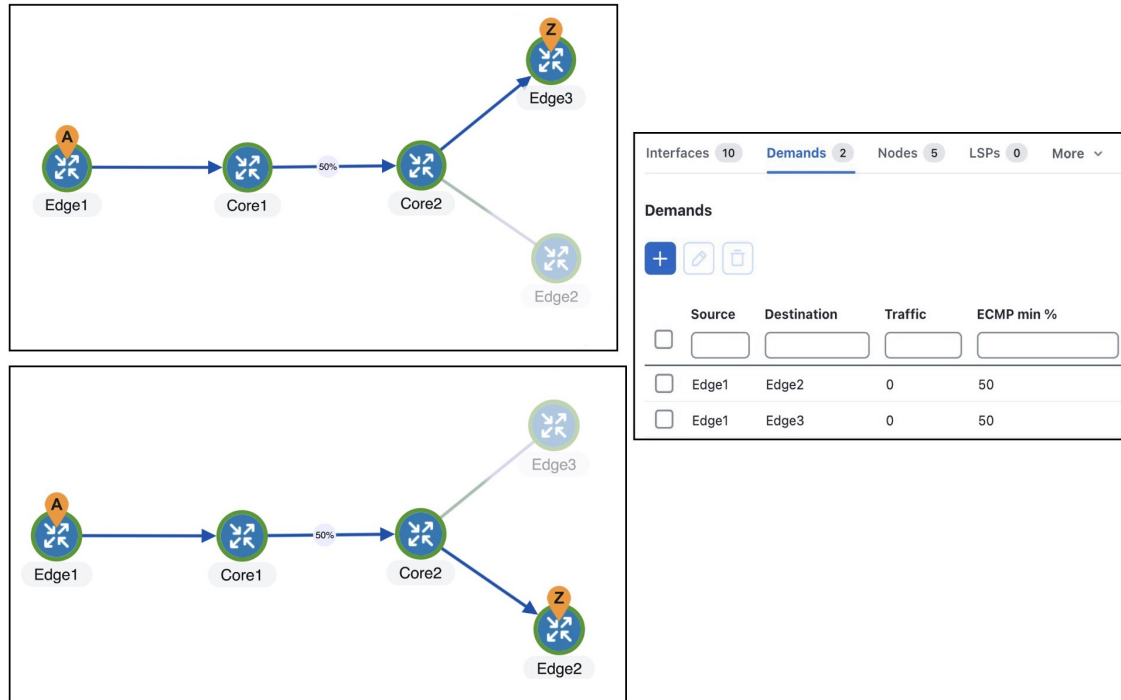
Z
Edge3
A
Edge1
Core1
50%
Core2
Edge2

Interfaces 10 Demands 2 Nodes 5 LSPs 0 More

Demands

| | Source | Destination | Traffic | ECMP min % |
|---|---|---|---|---|
| | Edge1 | Edge2 | 0 | 50 |
| | Edge1 | Edge3 | 0 | 50 |

Edge3
A
Edge1
Core1
50%
Core2
Z
Edge2